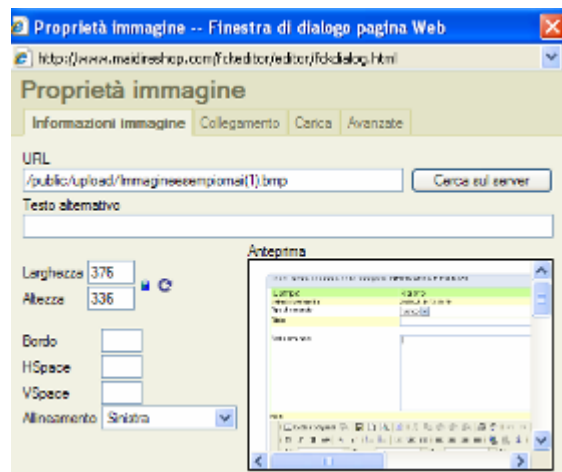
Proprietà immagine -- Finestra di dialogo pagina Web

http://www.meidireshop.com/fckeditor/editor/fckdialog.html

Proprietà immagine

Informazioni immagine | Collegamento | Carica | Avanzate

URL

/public/upload/Immagineesempiomai(1).bmp

Cerca sul server

Testo alternativo

Larghezza 376

Altezza 336

Bordo

HSpace

VSpace

Allineamento Sinistra

Anteprima

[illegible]